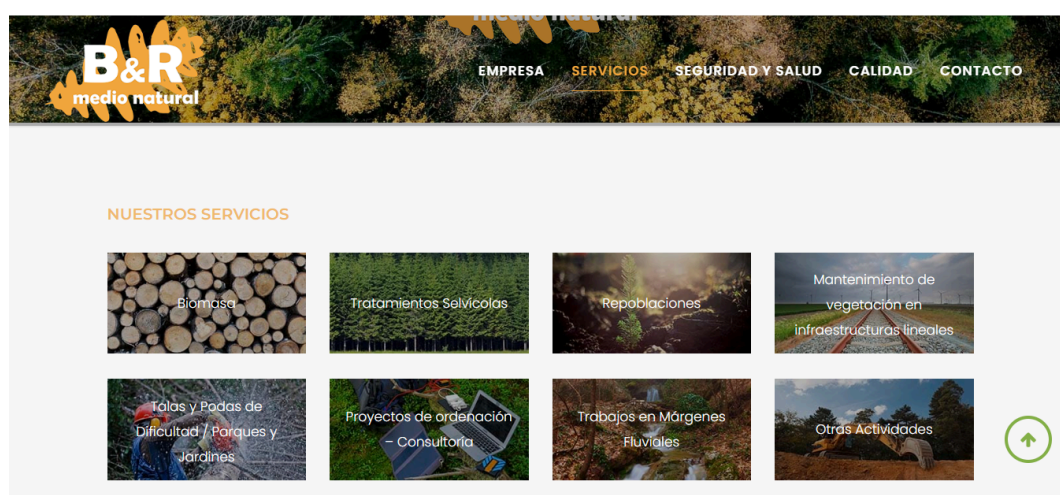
medio natural

B&R
medio natural

EMPRESA SERVICIOS SEGURIDAD Y SALUD CALIDAD CONTACTO

NUESTROS SERVICIOS

Biomasa

Tratamientos Selvícolas

Repoblaciones

Mantenimiento de vegetación en infraestructuras lineales

Talas y Podas de Dificultad / Parques y Jardines

Proyectos de ordenación – Consultoría

Trabajos en Márgenes Fluviales

Otras Actividades